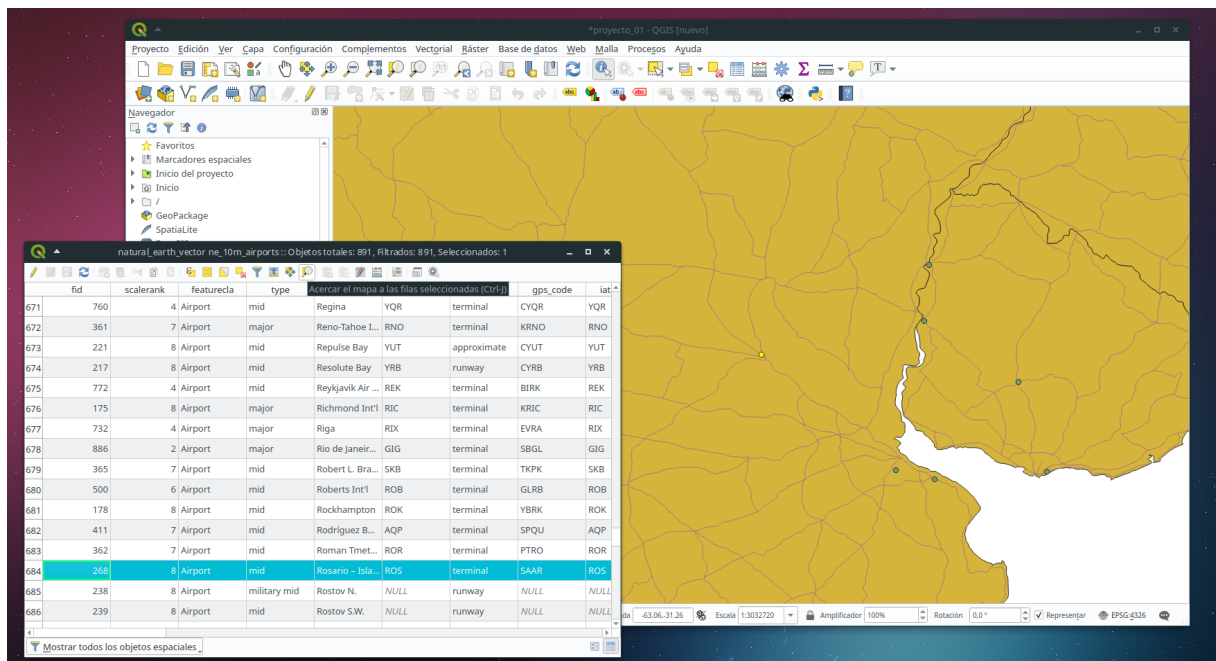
*proyecto_01 - QGIS [nuevo]

Proyecto Edición Ver Capa Configuración Complementos Vectorial Ráster Base de datos Web Malla Procesos Ayuda

Navegador

Favoritos
Marcadores espaciales
Inicio del proyecto
Inicio
/
GeoPackage
SpatiaLite

natural_earth_vector ne_10m_airports :: Objetos totales: 891, Filtrados: 891, Seleccionados: 1

Acercar el mapa a las filas seleccionadas (Ctrl+J)

| | fid | scalerank | featurecla | type | | | | gps_code | iat |
|---|---|---|---|---|---|---|---|---|---|
| 671 | 760 | 4 | Airport | mid | Regina | YQR | terminal | CYQR | YQR |
| 672 | 361 | 7 | Airport | major | Reno-Tahoe I... | RNO | terminal | KRNO | RNO |
| 673 | 221 | 8 | Airport | mid | Repulse Bay | YUT | approximate | CYUT | YUT |
| 674 | 217 | 8 | Airport | mid | Resolute Bay | YRB | runway | CYRB | YRB |
| 675 | 772 | 4 | Airport | mid | Reykjavik Air ... | REK | terminal | BIRK | REK |
| 676 | 175 | 8 | Airport | major | Richmond Int'l | RIC | terminal | KRIC | RIC |
| 677 | 732 | 4 | Airport | major | Riga | RIX | terminal | EVRA | RIX |
| 678 | 886 | 2 | Airport | major | Rio de Janeir... | GIG | terminal | SBGL | GIG |
| 679 | 365 | 7 | Airport | mid | Robert L. Bra... | SKB | terminal | TKPK | SKB |
| 680 | 500 | 6 | Airport | mid | Roberts Int'l | ROB | terminal | GLRB | ROB |
| 681 | 178 | 8 | Airport | mid | Rockhampton | ROK | terminal | YBRK | ROK |
| 682 | 411 | 7 | Airport | mid | Rodriguez B... | AQP | terminal | SPQU | AQP |
| 683 | 362 | 7 | Airport | mid | Roman Tmet... | ROR | terminal | PTRO | ROR |
| 684 | 268 | 8 | Airport | mid | Rosario – Isla... | ROS | terminal | SAAR | ROS |
| 685 | 238 | 8 | Airport | military mid | Rostov N. | NULL | runway | NULL | NULL |
| 686 | 239 | 8 | Airport | mid | Rostov S.W. | NULL | runway | NULL | NULL |

Mostrar todos los objetos espaciales

da -63.06,-31.26 Escala 1:3032720 Amplificador 100% Rotación 0,0 ° Representar EPSG:4326